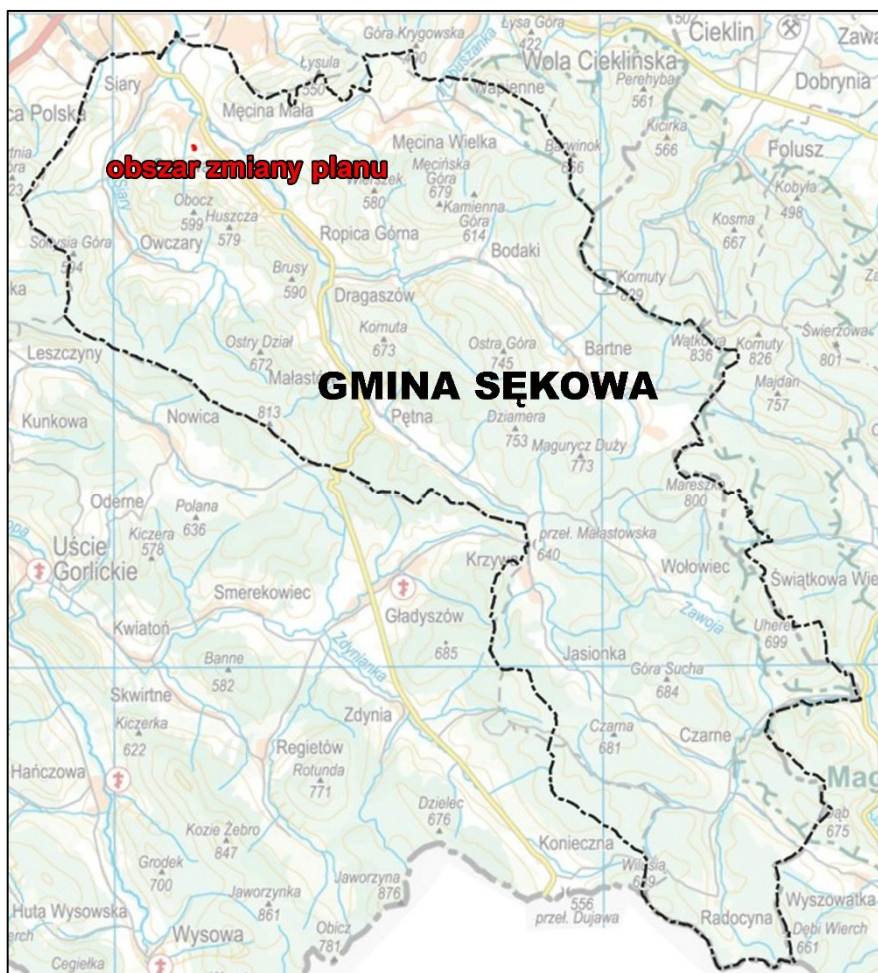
Łysa Góra
422
Góra Krygowska
Cieklin
Zawa
Wola Cieklińska
Dobrynia
Siary
Łysula
550
Wapienne
Perehyba
561
a Polska
Męcina Mała
Męcina Wielka
Kicirka
566
Polusz
obszar zmiany planu
Męcińska Góra
679
Berwinok
656
Wierszek
580
Kobyła
498
Obocz
599
Huszcza
579
Kamienna Góra
614
Kosma
667
Sołusia Góra
Owczary
Ropica Górna
Bodaki
Brusy
590
Komuty
829
Dragaszów
Kornuta
673
Świerzowa
801
Leszczyny
Ostry Dział
672
Ostra Góra
745
Bartne
Wątkowa
836
Komuty
826
Małastów
GMINA SĘKOWA
Majdan
757
Kunkowa
Nowica
813
Pętna
Dziamera
753
Magurycz Duży
773
Mareszka
800
Oderne
Polana
636
Kiczera
578
przeł. Małastowska
640
Uście Gorlickie
Krzywa
Wołowiec
Świątkowa Wie
Smerekowiec
Gładyszów
Zawoja
Uherc
699
Kwiatoń
685
Jasionka
Banne
582
Góra Sucha
684
Skwirtne
Zdynia
Kiczerka
622
Czarna
681
Czarne
Hańczowa
Regietów
Rotunda
771
Mag
Dąb
675
Dzielec
676
Kozie Żebro
847
Konieczna
Grodek
700
Jaworzyna
876
Wilsznia
629
Jaworzyny
861
556
przeł. Dujawa
Wyszowatka
Huta Wysowska
Radocyna
Dębi Wierch
661
Wysowa
Obicz
781
Cegiełka